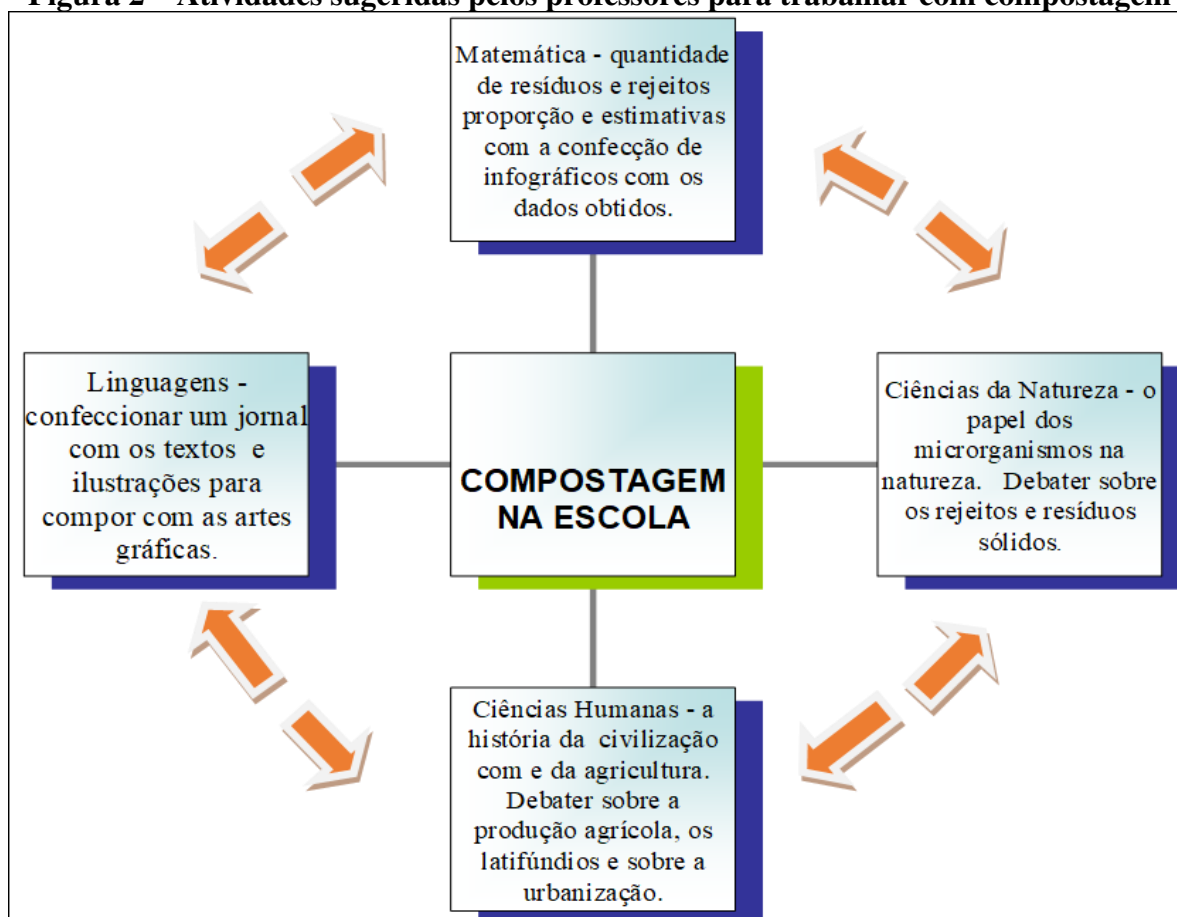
Figura 2 – Atividades sugeridas pelos professores para trabalhar com compostagem

Matemática - quantidade de resíduos e rejeitos proporção e estimativas com a confecção de infográficos com os dados obtidos.

Linguagens - confeccionar um jornal com os textos e ilustrações para compor com as artes gráficas.

COMPOSTAGEM NA ESCOLA

Ciências da Natureza - o papel dos microrganismos na natureza. Debater sobre os rejeitos e resíduos sólidos.

Ciências Humanas - a história da civilização com e da agricultura. Debater sobre a produção agrícola, os latifúndios e sobre a urbanização.